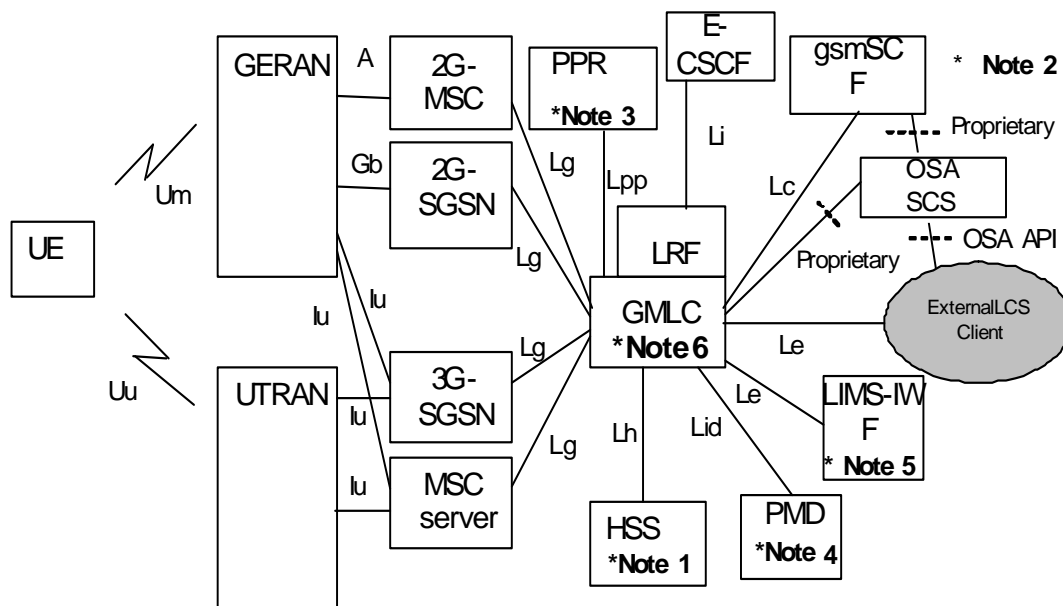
GERAN

A

2G-MSC

PPR

*Note 3

E-CSCF

gsmSCF

* Note 2

Proprietary

Gb

2G-SGSN

Lg

Lpp

Li

Lc

OSA SCS

Um

UE

LRF

OSA API

Proprietary

Lg

lu

lu

GMLC

*Note 6

ExternalLCS Client

Le

Lg

Uu

UTRAN

3G-SGSN

lu

Le

LIMS-IWF

* Note 5

Lh

Lid

lu

MSC server

Lg

HSS

*Note 1

PMD

*Note 4